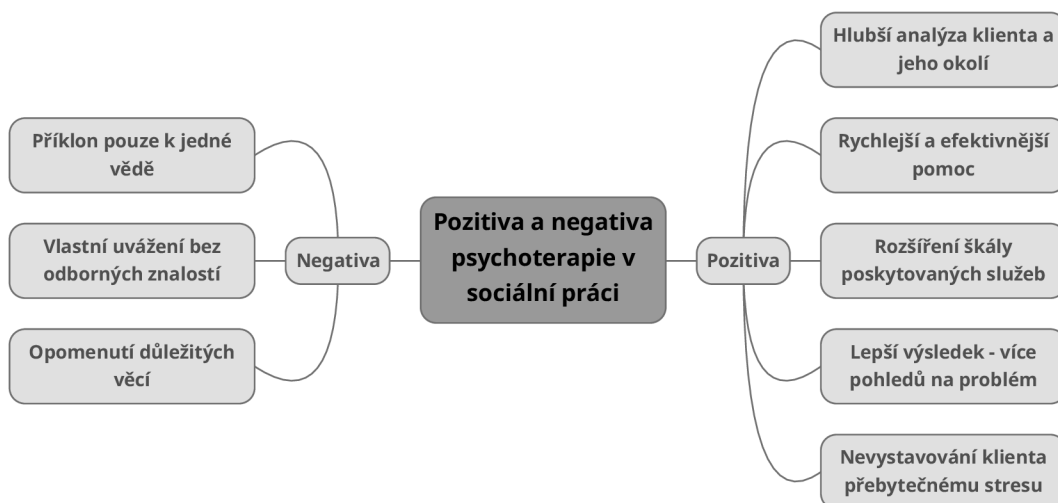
Pozitiva a negativa psychoterapie v sociální práci

Negativa

Příklon pouze k jedné vědě

Vlastní uvážení bez odborných znalostí

Opomenutí důležitých věcí

Pozitiva

Hlubší analýza klienta a jeho okolí

Rychlejší a efektivnější pomoc

Rozšíření škály poskytovaných služeb

Lepší výsledek - více pohledů na problém

Nevystavování klienta přebytečnému stresu